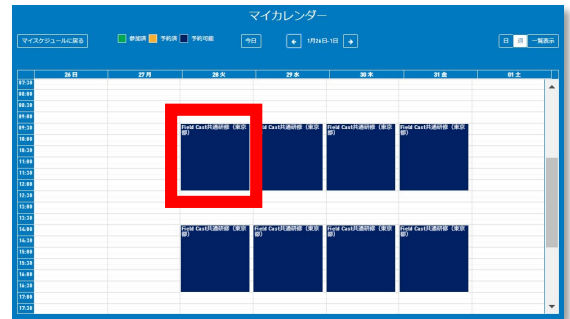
マイカレンダー

マイスケジュールに戻る

参加済 予約済 予約可能

今日

1月26日-1日

日 週 一覧表示

| | 26 日 | 27 月 | 28 火 | 29 水 | 30 木 | 31 金 | 01 土 |
|---|---|---|---|---|---|---|---|
| 07:30 | | | | | | | |
| 08:00 | | | | | | | |
| 08:30 | | | | | | | |
| 09:00 | | | | | | | |
| 09:30 | | | Field Cast共通研修（東京都） | Field Cast共通研修（東京都） | Field Cast共通研修（東京都） | Field Cast共通研修（東京都） | |
| 10:00 | | | | | | | |
| 10:30 | | | | | | | |
| 11:00 | | | | | | | |
| 11:30 | | | | | | | |
| 12:00 | | | | | | | |
| 12:30 | | | | | | | |
| 13:00 | | | | | | | |
| 13:30 | | | | | | | |
| 14:00 | | | Field Cast共通研修（東京都） | Field Cast共通研修（東京都） | Field Cast共通研修（東京都） | Field Cast共通研修（東京都） | |
| 14:30 | | | | | | | |
| 15:00 | | | | | | | |
| 15:30 | | | | | | | |
| 16:00 | | | | | | | |
| 16:30 | | | | | | | |
| 17:00 | | | | | | | |
| 17:30 | | | | | | | |